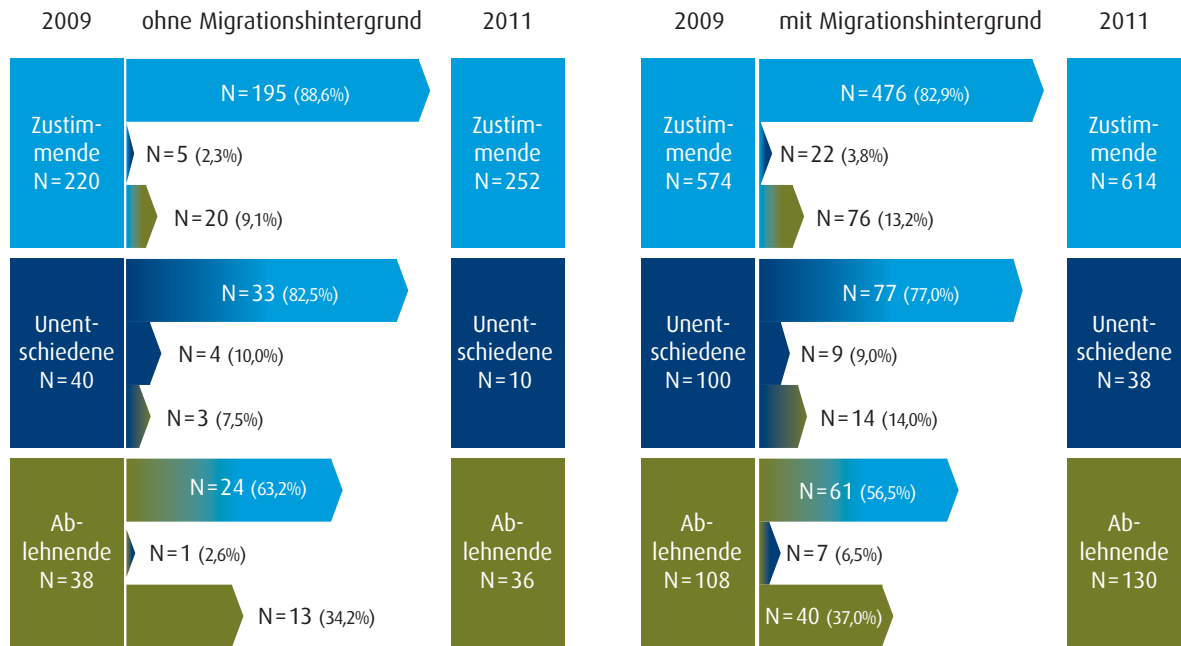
2009 ohne Migrationshintergrund 2011

Zustimmende N = 220

N = 195 (88,6%)

N = 5 (2,3%)

N = 20 (9,1%)

Zustimmende N = 252

Unentschiedene N = 40

N = 33 (82,5%)

N = 4 (10,0%)

N = 3 (7,5%)

Unentschiedene N = 10

Ablehnende N = 38

N = 24 (63,2%)

N = 1 (2,6%)

N = 13 (34,2%)

Ablehnende N = 36

2009 mit Migrationshintergrund 2011

Zustimmende N = 574

N = 476 (82,9%)

N = 22 (3,8%)

N = 76 (13,2%)

Zustimmende N = 614

Unentschiedene N = 100

N = 77 (77,0%)

N = 9 (9,0%)

N = 14 (14,0%)

Unentschiedene N = 38

Ablehnende N = 108

N = 61 (56,5%)

N = 7 (6,5%)

N = 40 (37,0%)

Ablehnende N = 130